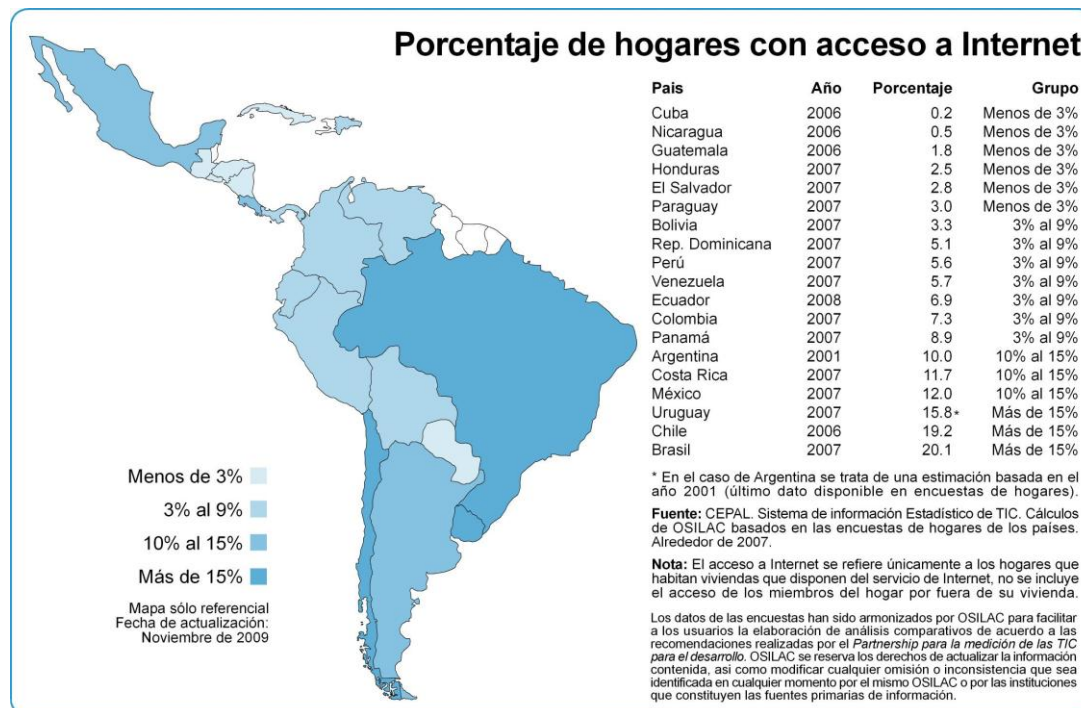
Porcentaje de hogares con acceso a Internet

| País | Año | Porcentaje | Grupo |
|---|---|---|---|
| Cuba | 2006 | 0.2 | Menos de 3% |
| Nicaragua | 2006 | 0.5 | Menos de 3% |
| Guatemala | 2006 | 1.8 | Menos de 3% |
| Honduras | 2007 | 2.5 | Menos de 3% |
| El Salvador | 2007 | 2.8 | Menos de 3% |
| Paraguay | 2007 | 3.0 | Menos de 3% |
| Bolivia | 2007 | 3.3 | 3% al 9% |
| Rep. Dominicana | 2007 | 5.1 | 3% al 9% |
| Perú | 2007 | 5.6 | 3% al 9% |
| Venezuela | 2007 | 5.7 | 3% al 9% |
| Ecuador | 2008 | 6.9 | 3% al 9% |
| Colombia | 2007 | 7.3 | 3% al 9% |
| Panamá | 2007 | 8.9 | 3% al 9% |
| Argentina | 2001 | 10.0 | 10% al 15% |
| Costa Rica | 2007 | 11.7 | 10% al 15% |
| México | 2007 | 12.0 | 10% al 15% |
| Uruguay | 2007 | 15.8* | Más de 15% |
| Chile | 2006 | 19.2 | Más de 15% |
| Brasil | 2007 | 20.1 | Más de 15% |

* En el caso de Argentina se trata de una estimación basada en el año 2001 (último dato disponible en encuestas de hogares).

Fuente: CEPAL. Sistema de información Estadístico de TIC. Cálculos de OSILAC basados en las encuestas de hogares de los países. Alrededor de 2007.

Nota: El acceso a Internet se refiere únicamente a los hogares que habitan viviendas que disponen del servicio de Internet, no se incluye el acceso de los miembros del hogar por fuera de su vivienda.

Los datos de las encuestas han sido armonizados por OSILAC para facilitar a los usuarios la elaboración de análisis comparativos de acuerdo a las recomendaciones realizadas por el Partnership para la medición de las TIC para el desarrollo. OSILAC se reserva los derechos de actualizar la información contenida, así como modificar cualquier omisión o inconsistencia que sea identificada en cualquier momento por el mismo OSILAC o por las instituciones que constituyen las fuentes primarias de información.

Menos de 3%
3% al 9%
10% al 15%
Más de 15%

Mapa sólo referencial
Fecha de actualización:
Noviembre de 2009